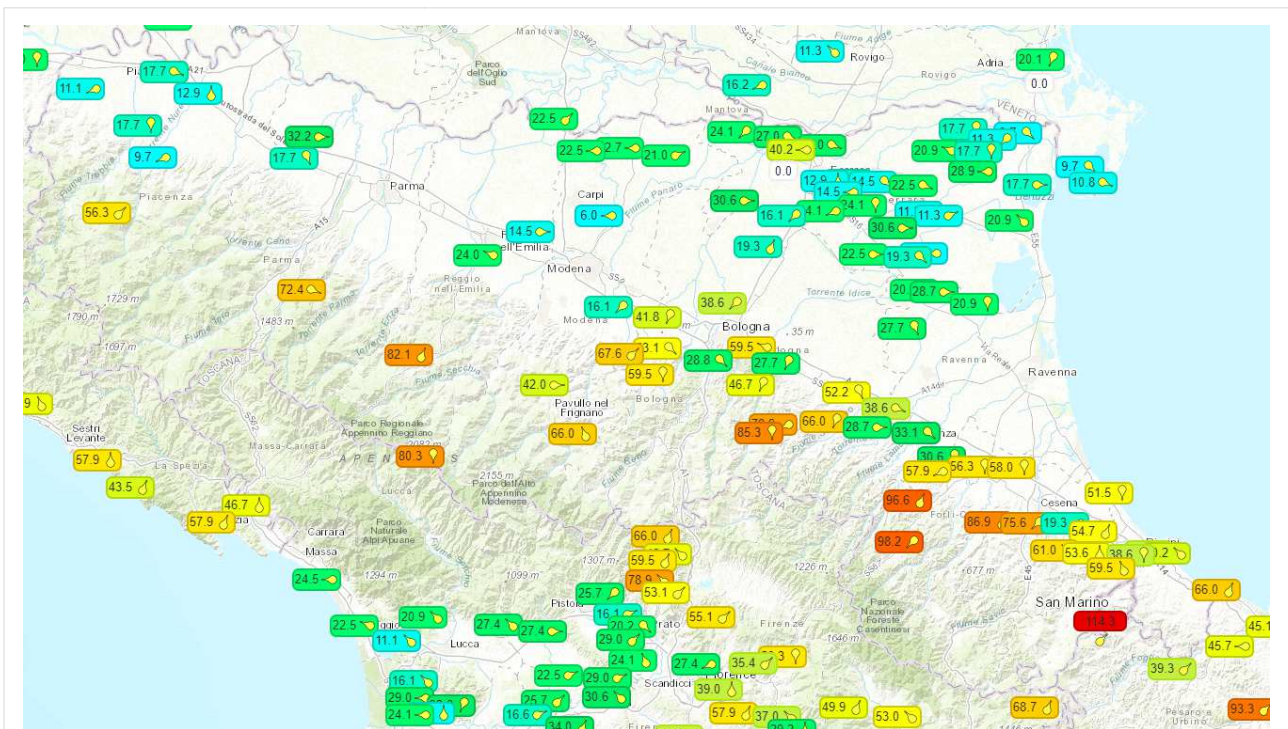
Mantova
11.3 Rovigo
Adria 20.1
Rovigo 0.0
17.7 11.1 12.9 17.7 9.7
32.2 17.7
Parco dell'Oglio Sud
16.2 Mantova
22.5
24.1 27.0
40.2
22.5 2.7 21.0
0.0
VENETO
17.7 11.3
20.9 17.7
28.9
9.7 10.8
12.9 14.5 14.5 22.5
17.7
Parma
Carpi
6.0
30.6
16.1 4.1 24.1
11.3
30.6
20.9
Piacenza
56.3
14.5
24.0
Reggio nell'Emilia
Modena
19.3
22.5 19.3
Parma
72.4
1729 m
1790 m
1483 m
1697 m
16.1
Modena
41.8
38.6
Bologna
20 28.7
20.9
27.7
82.1
67.6 3.1
59.5
28.8
59.5
27.7
Ravenna
Ravenna
59.5
46.7
42.0
TOSCANA
Pavullo nel Frignano
Bologna
52.2
38.6
Sestri Levante
Parco Regionale Appennino Reggiano
66.0
85.3
66.0
28.7 33.1
57.9
La Spezia
Massa-Carrara
80.3
APEN
2155 m
30.6
57.9 56.3 58.0
43.5
46.7
Lucca
Parco dell'Alto Appennino Modenese
96.6
Cesena
51.5
57.9
Carrara
Parco Naturale Alpi Apuane
86.9 75.6 19.3
54.7
Massa
66.0
98.2
61.0 53.6 38.6 0.2
59.5
1307 m
1226 m
24.5
1294 m
1099 m
78.9
53.1
1677 m
66.0
25.7
Pistoia
San Marino
20.9
16.1
55.1
Parco Nazionale Foreste Casentinesi
114.3
22.5
11.1
27.4 27.4
20.2
29.0
Lucca
Prato
Firenze
45.1
24.1
1646 m
45.7
27.4
35.4
Florence
16.1
22.5 29.0
Scandicci
39.0
39.3
29.0
25.7 30.6
24.1
16.6
34.0
57.9 37.0
49.9
53.0
68.7
93.3